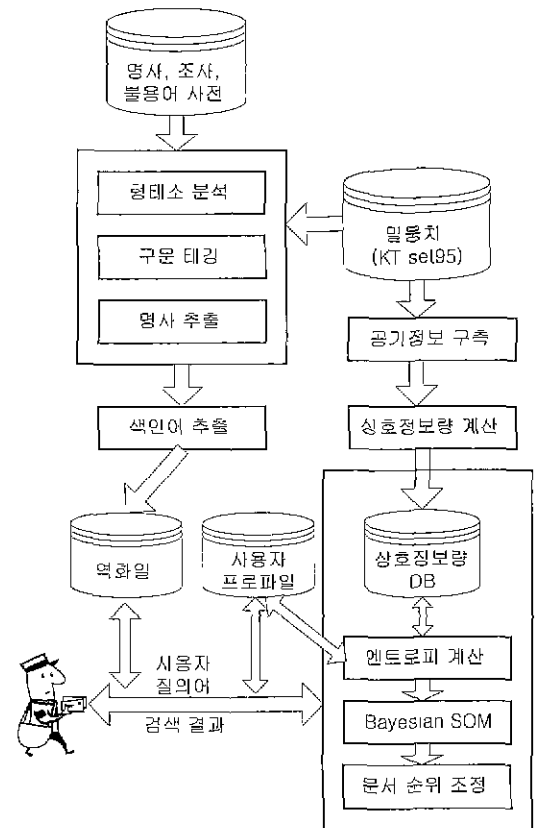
명사, 조사, 불용어 사전

형태소 분석

구문 태깅

명사 추출

말뭉치 (KT set95)

공기정보 구축

색인어 추출

상호정보량 계산

역화일

사용자 프로파일

상호정보량 DB

엔트로피 계산

사용자 질의어

검색 결과

Bayesian SOM

문서 순위 조정